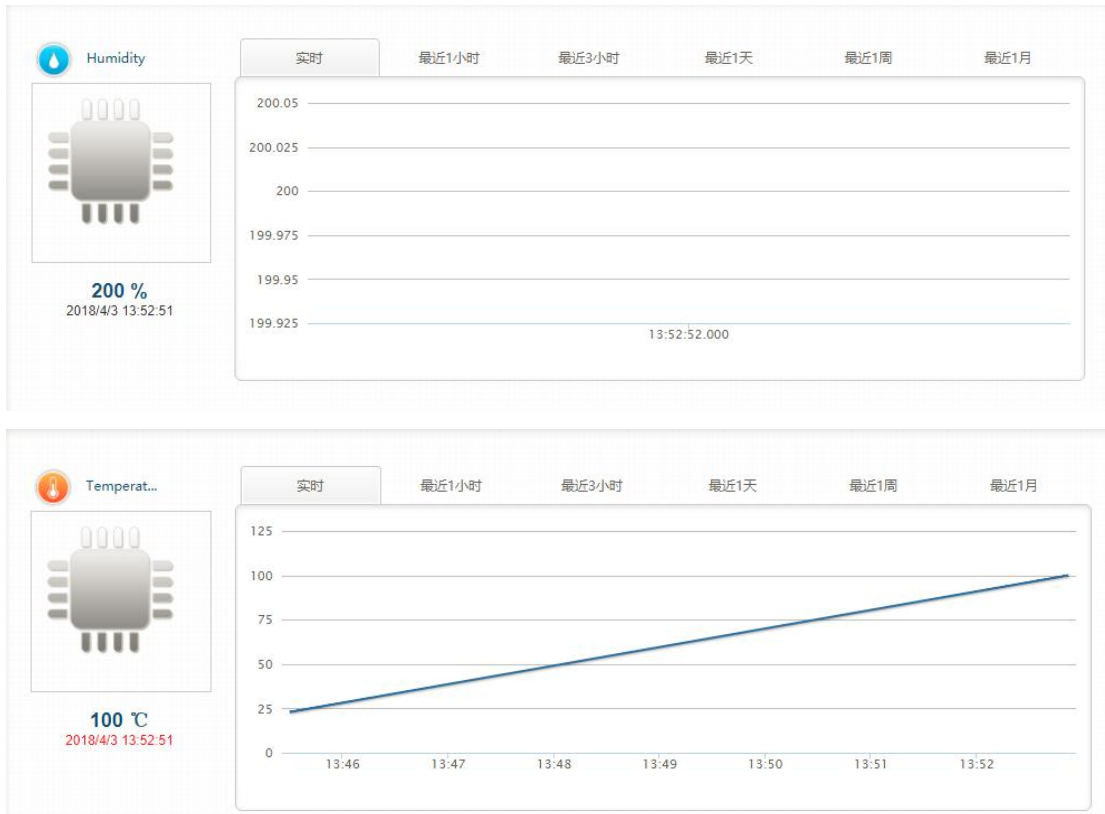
Humidity

200 %
2018/4/3 13:52:51

实时 最近1小时 最近3小时 最近1天 最近1周 最近1月

200.05
200.025
200
199.975
199.95
199.925
13:52:52.000

Temperat...

100 ℃
2018/4/3 13:52:51

实时 最近1小时 最近3小时 最近1天 最近1周 最近1月

125
100
75
50
25
0
13:46 13:47 13:48 13:49 13:50 13:51 13:52